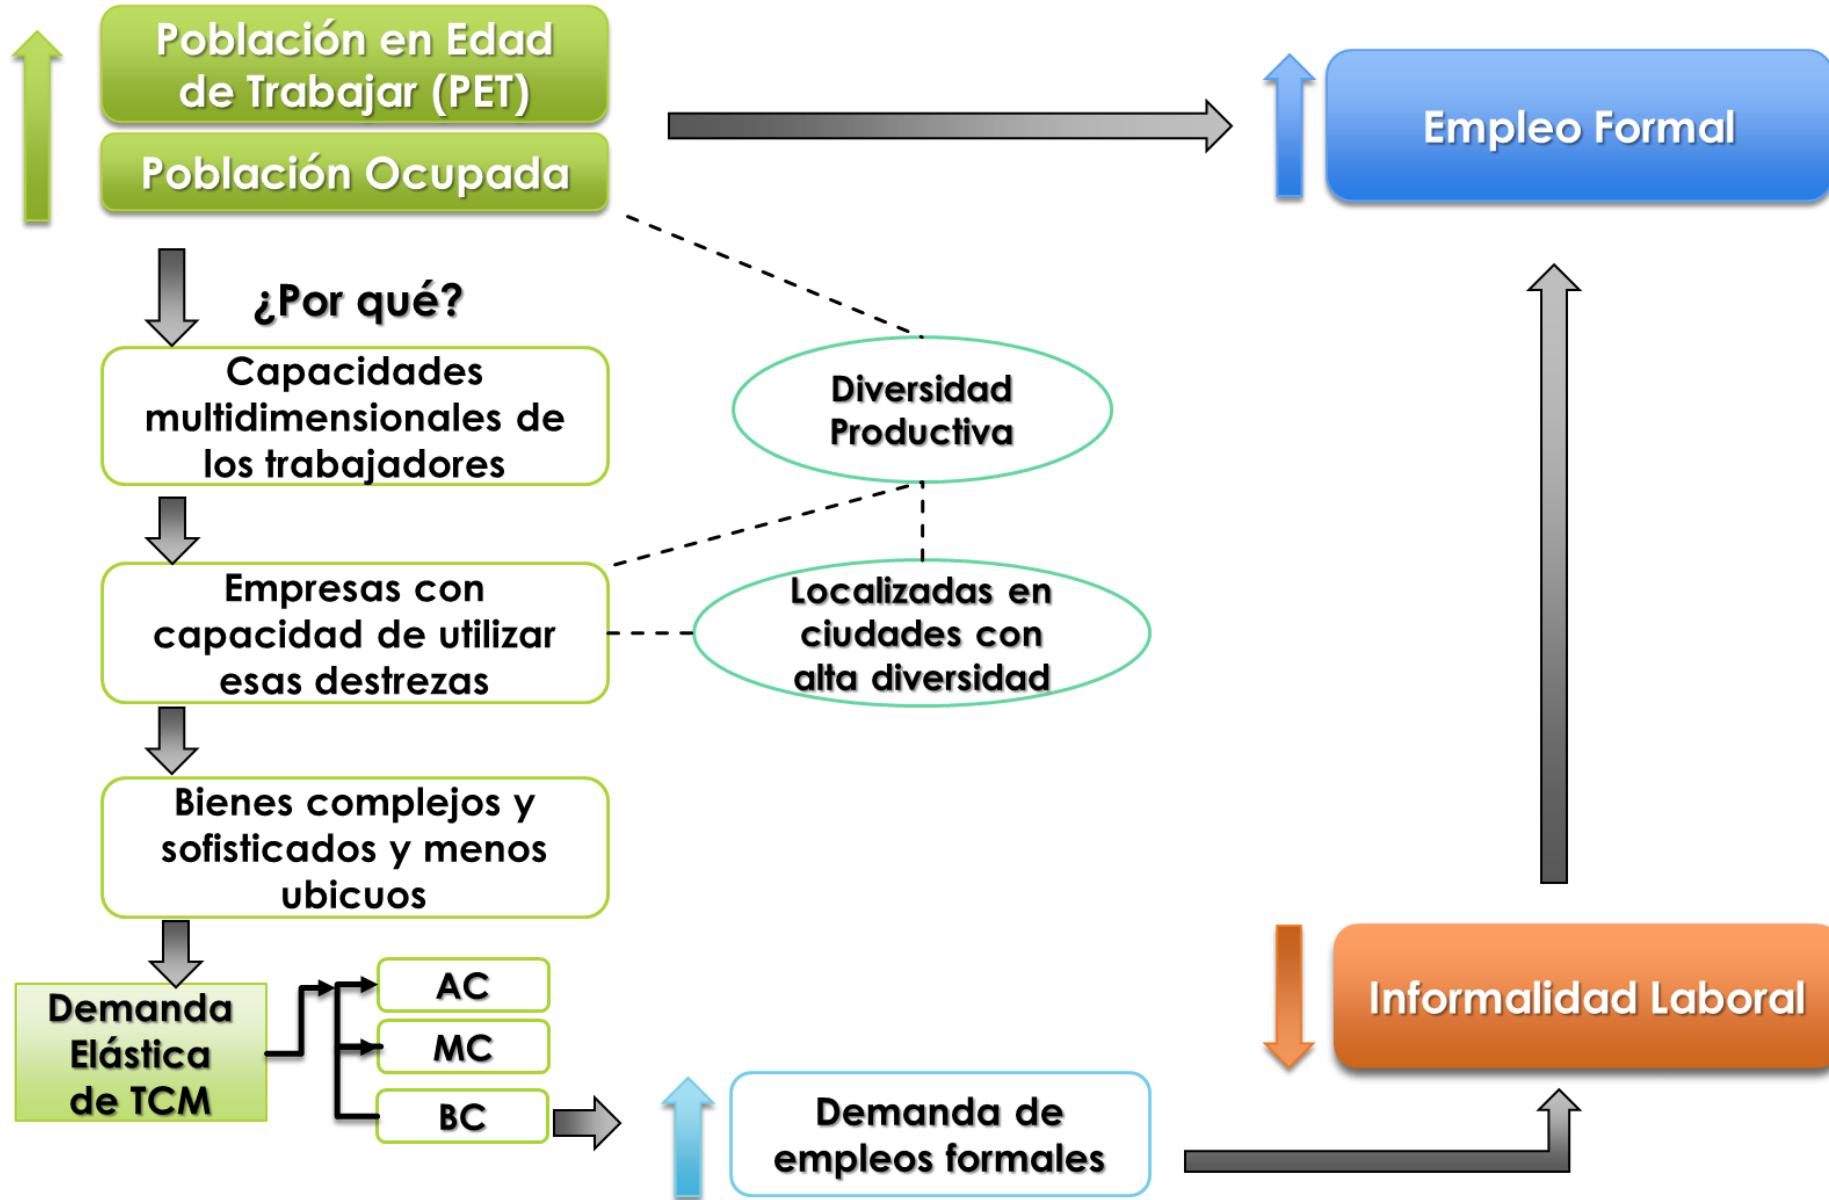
Población en Edad de Trabajar (PET)

Población Ocupada

Empleo Formal

¿Por qué?

Capacidades multidimensionales de los trabajadores

Diversidad Productiva

Empresas con capacidad de utilizar esas destrezas

Localizadas en ciudades con alta diversidad

Bienes complejos y sofisticados y menos ubicuos

Demanda Elástica de TCM

AC

MC

BC

Informalidad Laboral

Demanda de empleos formales